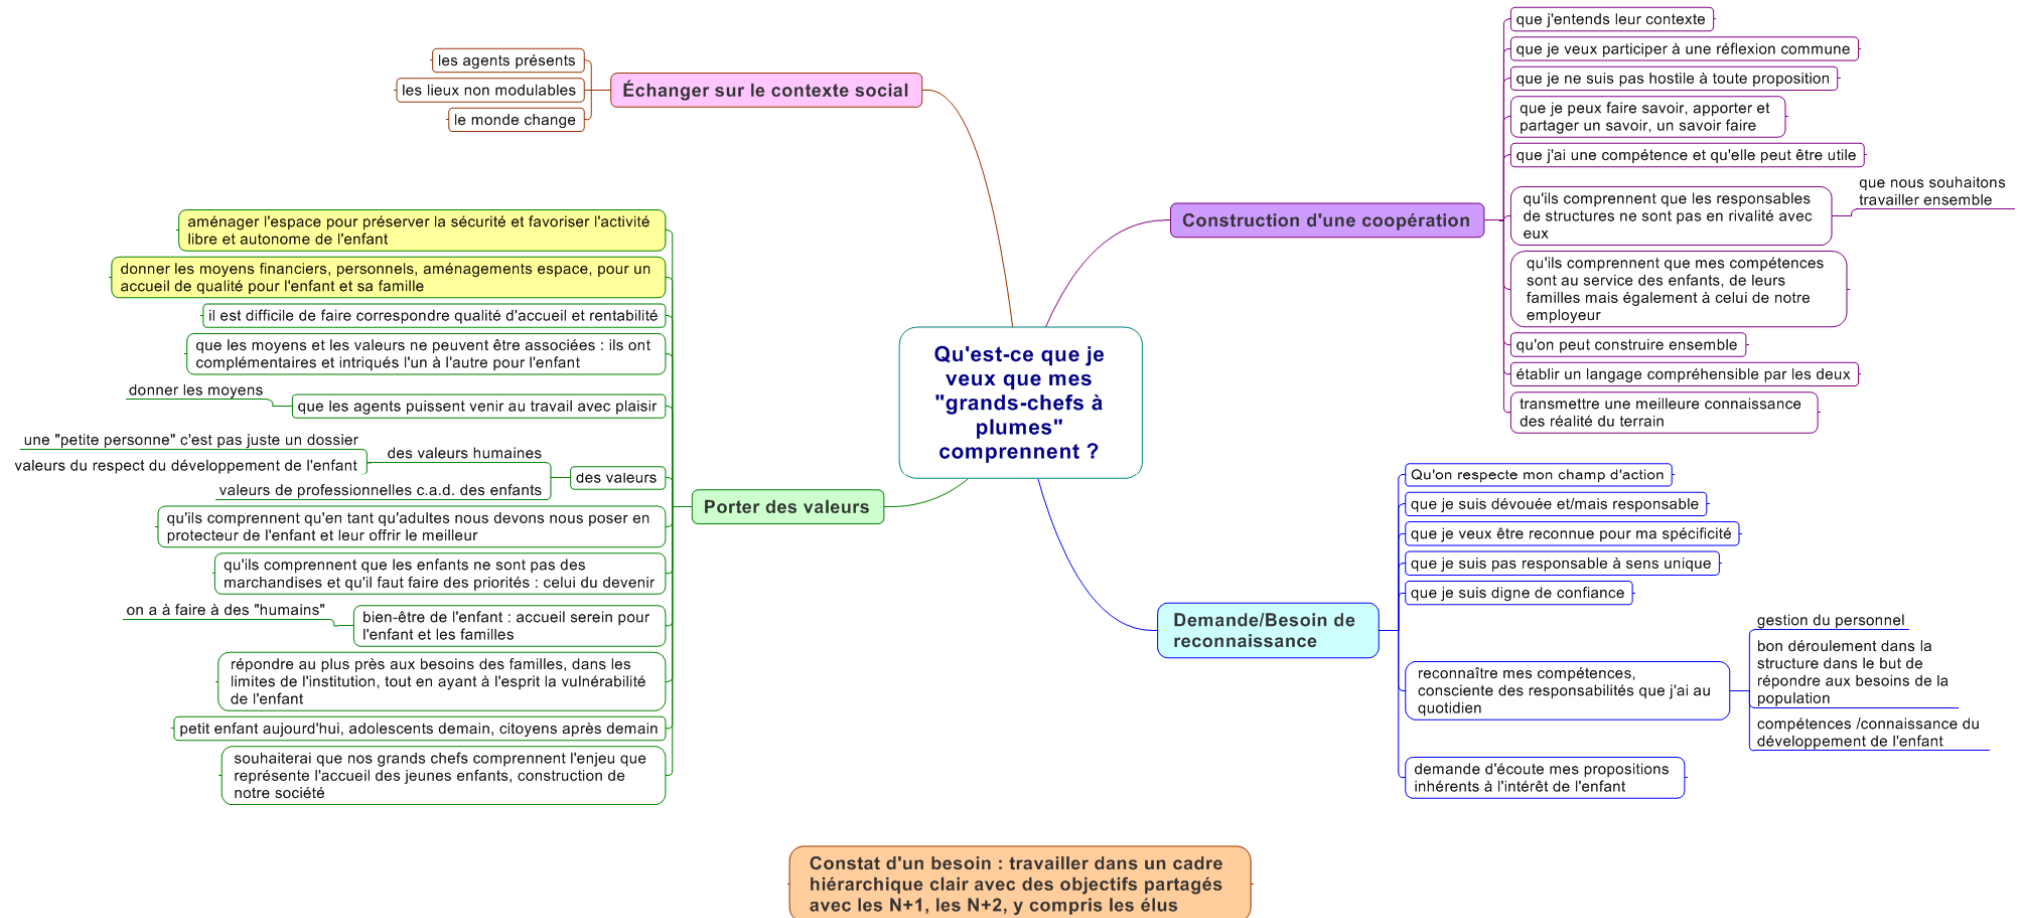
Qu'est-ce que je veux que mes "grands-chefs à plumes" comprennent ?

Échanger sur le contexte social

les agents présents

les lieux non modulables

le monde change

Construction d'une coopération

que j'entends leur contexte

que je veux participer à une réflexion commune

que je ne suis pas hostile à toute proposition

que je peux faire savoir, apporter et partager un savoir, un savoir faire

que j'ai une compétence et qu'elle peut être utile

qu'ils comprennent que les responsables de structures ne sont pas en rivalité avec eux

que nous souhaitons travailler ensemble

qu'ils comprennent que mes compétences sont au service des enfants, de leurs familles mais également à celui de notre employeur

qu'on peut construire ensemble

établir un langage compréhensible par les deux

transmettre une meilleure connaissance des réalité du terrain

Porter des valeurs

aménager l'espace pour préserver la sécurité et favoriser l'activité libre et autonome de l'enfant

donner les moyens financiers, personnels, aménagements espace, pour un accueil de qualité pour l'enfant et sa famille

il est difficile de faire correspondre qualité d'accueil et rentabilité

que les moyens et les valeurs ne peuvent être associées : ils ont complémentaires et intriqués l'un à l'autre pour l'enfant

donner les moyens

que les agents puissent venir au travail avec plaisir

une "petite personne" c'est pas juste un dossier

valeurs du respect du développement de l'enfant

des valeurs humaines

des valeurs

valeurs de professionnelles c.a.d. des enfants

qu'ils comprennent qu'en tant qu'adultes nous devons nous poser en protecteur de l'enfant et leur offrir le meilleur

qu'ils comprennent que les enfants ne sont pas des marchandises et qu'il faut faire des priorités : celui du devenir

on a à faire à des "humains"

bien-être de l'enfant : accueil serein pour l'enfant et les familles

répondre au plus près aux besoins des familles, dans les limites de l'institution, tout en ayant à l'esprit la vulnérabilité de l'enfant

petit enfant aujourd'hui, adolescents demain, citoyens après demain

souhaiterai que nos grands chefs comprennent l'enjeu que représente l'accueil des jeunes enfants, construction de notre société

Demande/Besoin de reconnaissance

Qu'on respecte mon champ d'action

que je suis dévouée et/mais responsable

que je veux être reconnue pour ma spécificité

que je suis pas responsable à sens unique

que je suis digne de confiance

reconnaître mes compétences, consciente des responsabilités que j'ai au quotidien

gestion du personnel

bon déroulement dans la structure dans le but de répondre aux besoins de la population

compétences /connaissance du développement de l'enfant

demande d'écoute mes propositions inhérents à l'intérêt de l'enfant

Constat d'un besoin : travailler dans un cadre hiérarchique clair avec des objectifs partagés avec les N+1, les N+2, y compris les élus